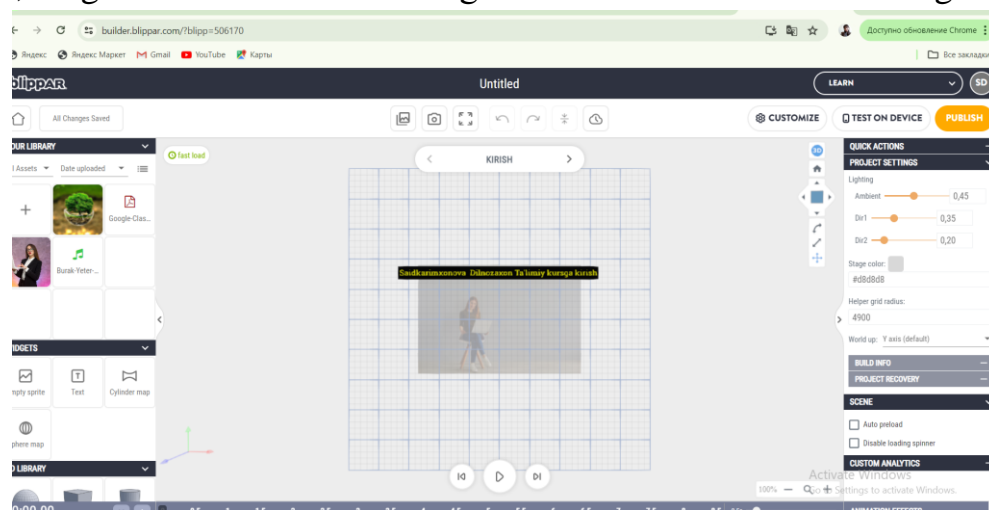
builder.blippar.com/?blipp=506170

Доступно обновление Chrome

Яндекс Яндекс Маркет Gmail YouTube Карты

Все закладки

blippAR

Untitled

LEARN

SD

All Changes Saved

CUSTOMIZE

TEST ON DEVICE

PUBLISH

OUR LIBRARY

Assets Date uploaded

Google-Clas...

Burak-Yeter-...

fast load

KIRISH

Saidkarimxonova Dilnozaxon Ta'limiy kursga kirish

IDGETS

mpty sprite

Text

Cylinder map

phere map

LIBRARY

QUICK ACTIONS

PROJECT SETTINGS

Lighting

Ambient 0,45

Dir1 0,35

Dir2 0,20

Stage color:

#d8d8d8

Helper grid radius:

4900

World up: Y axis (default)

BUILD INFO

PROJECT RECOVERY

SCENE

Auto preload

Disable loading spinner

CUSTOM ANALYTICS

Activate Windows

Go to Settings to activate Windows.

100%